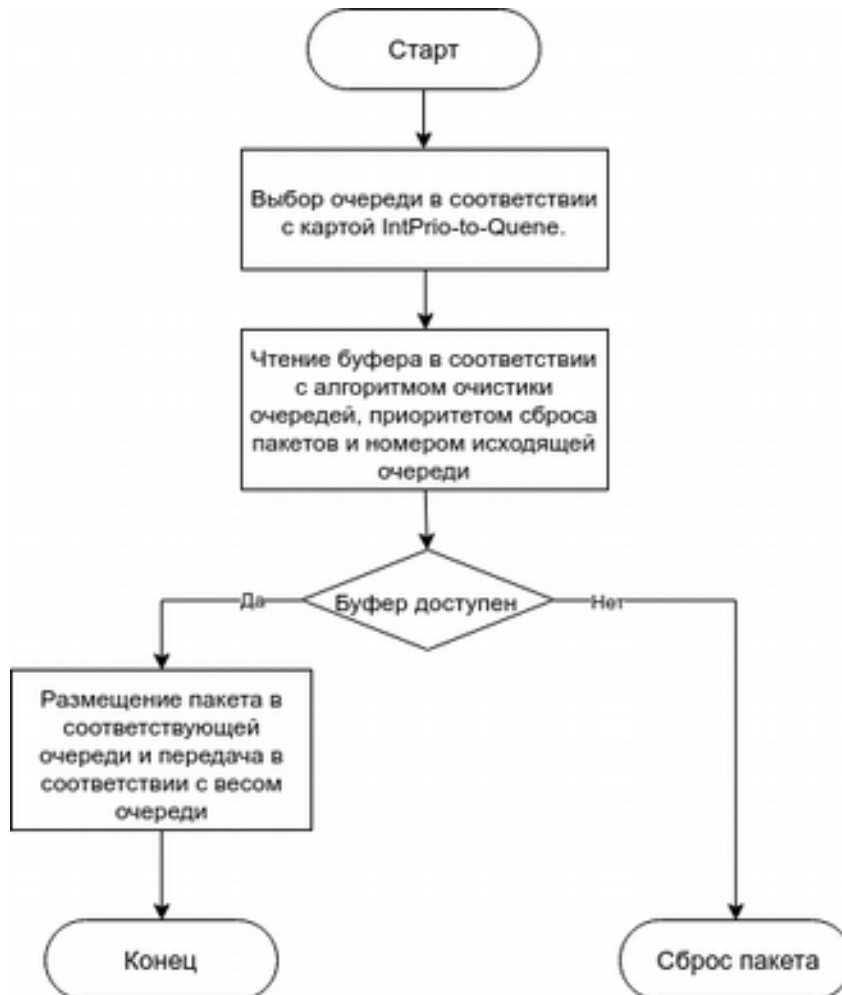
Старт

Выбор очереди в соответствии с картой IntPrio-to-Quene.

Чтение буфера в соответствии с алгоритмом очистики очередей, приоритетом сброса пакетов и номером исходящей очереди

Да

Буфер доступен

Нет

Размещение пакета в соответствующей очереди и передача в соответствии с весом очереди

Конец

Сброс пакета